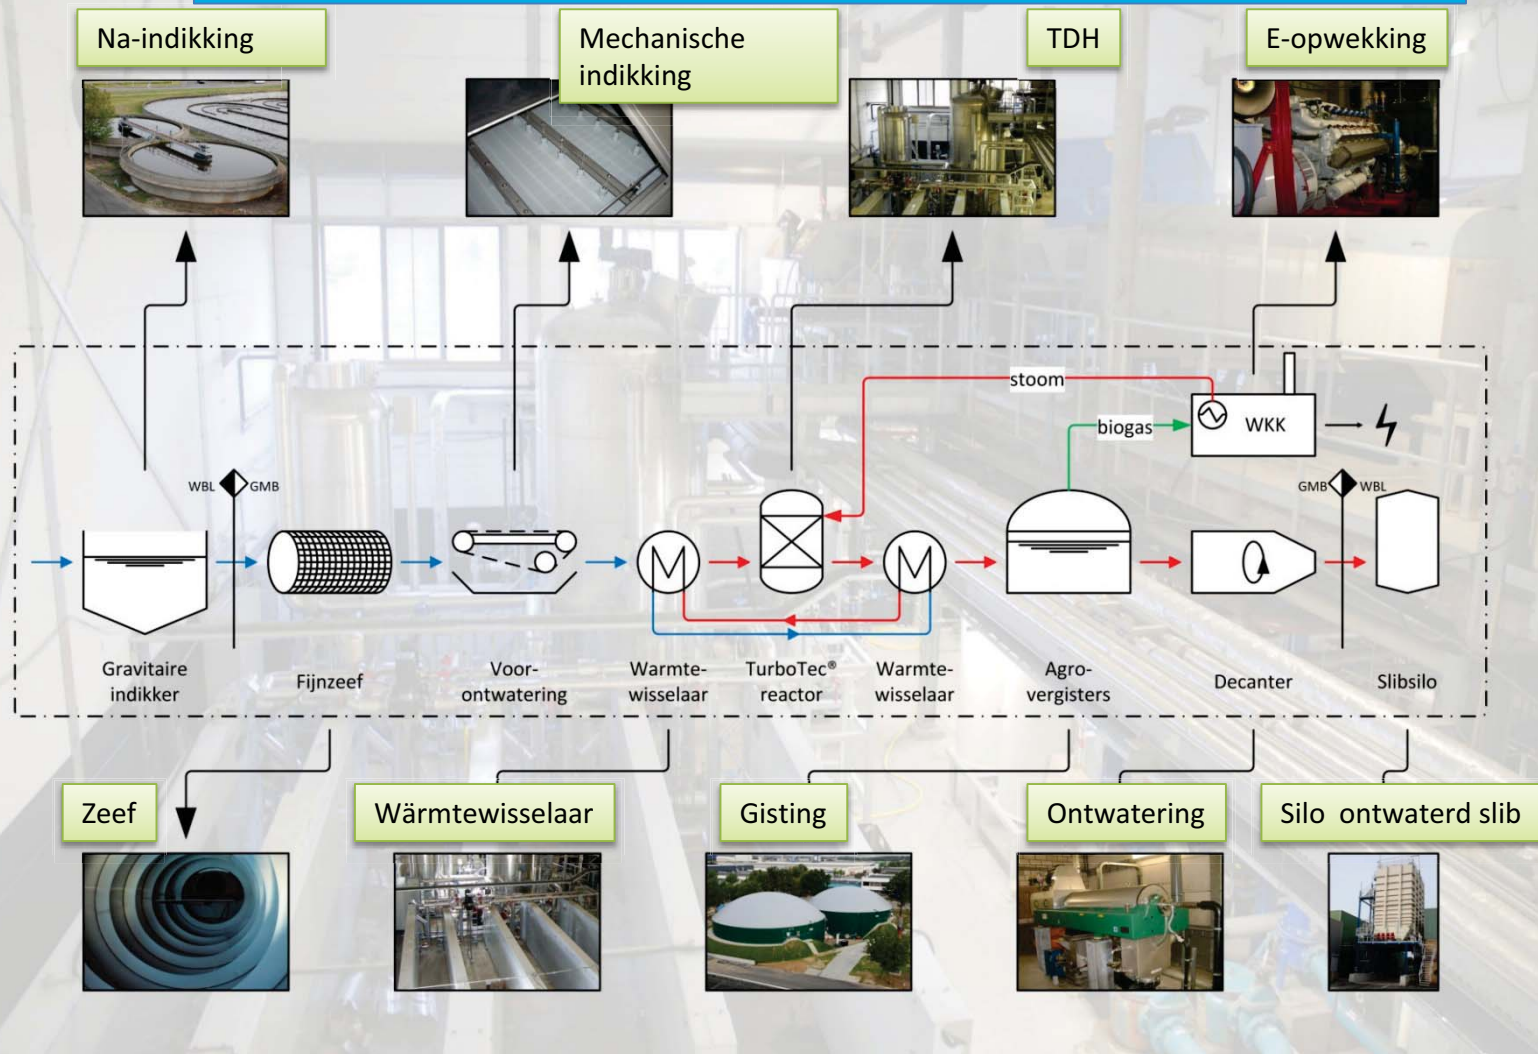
Na-indikking

Mechanische indikking

TDH

E-opwekking

stoom

biogas

WKK

WBL

GMB

GMB

WBL

Gravitaire indikker

Fijnzeef

Voor-ontwatering

Warmte-wisselaar

TurboTec® reactor

Warmte-wisselaar

Agro-vergisters

Decanter

Slibsilo

Zeef

Wärmtewisselaar

Gisting

Ontwatering

Silo ontwaterd slib